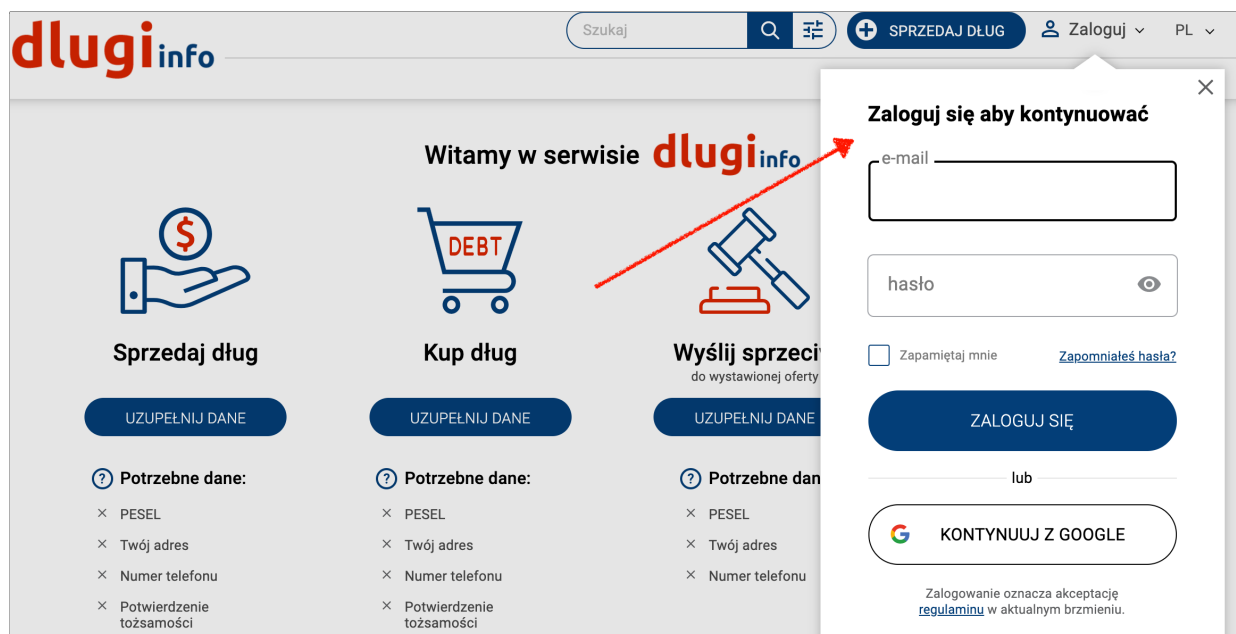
dlugiinfo

Szukaj

SPRZEDAJ DŁUG

Zaloguj

PL

Witamy w serwisie dlugiinfo

DEBT

Sprzedaj dług

UZUPEŁNIJ DANE

Potrzebne dane:

PESEL

Twój adres

Numer telefonu

Potwierdzenie tożsamości

Kup dług

UZUPEŁNIJ DANE

Potrzebne dane:

PESEL

Twój adres

Numer telefonu

Potwierdzenie tożsamości

Wyślij sprzeciw

do wystawionej oferty

UZUPEŁNIJ DANE

Potrzebne dan

PESEL

Twój adres

Numer telefonu

Zaloguj się aby kontynuować

e-mail

hasło

Zapamiętaj mnie

Zapomniałeś hasła?

ZALOGUJ SIĘ

lub

KONTYNUUJ Z GOOGLE

Zalogowanie oznacza akceptację regulaminu w aktualnym brzmieniu.